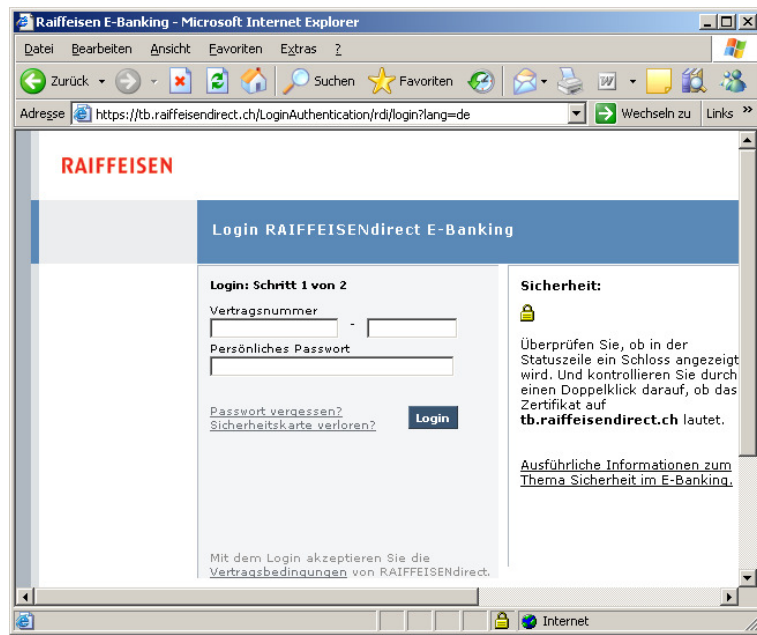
Raiffeisen E-Banking - Microsoft Internet Explorer

Datei Bearbeiten Ansicht Favoriten Extras ?

Zurück Suchen Favoriten

Adresse https://tb.raiffeisendirect.ch/LoginAuthentication/rdi/login?lang=de Wechseln zu Links »

RAIFFEISEN

Login RAIFFEISENdirect E-Banking

Login: Schritt 1 von 2

Vertragsnummer
-
Persönliches Passwort

Passwort vergessen?
Sicherheitskarte verloren?

Login

Mit dem Login akzeptieren Sie die Vertragsbedingungen von RAIFFEISENdirect.

Sicherheit:

Überprüfen Sie, ob in der Statuszeile ein Schloss angezeigt wird. Und kontrollieren Sie durch einen Doppelklick darauf, ob das Zertifikat auf **tb.raiffeisendirect.ch** lautet.

Ausführliche Informationen zum Thema Sicherheit im E-Banking.

Internet